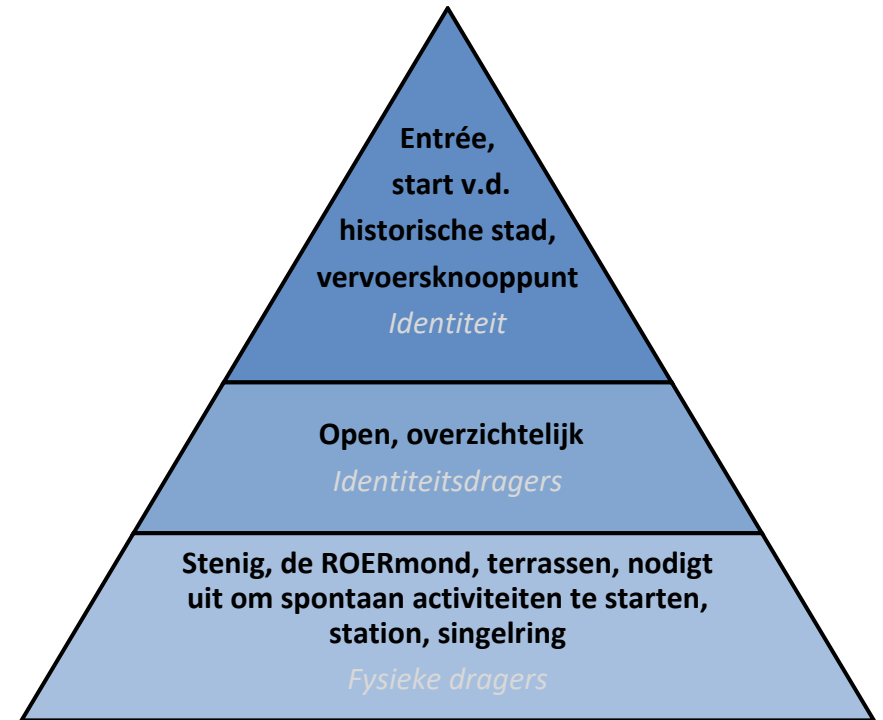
Entrée,
start v.d.
historische stad,
vervoersknooppunt
Identiteit

Open, overzichtelijk
Identiteitsdragers

Stenig, de ROERmond, terrassen, nodigt uit om spontaan activiteiten te starten, station, singelring
Fysieke dragers